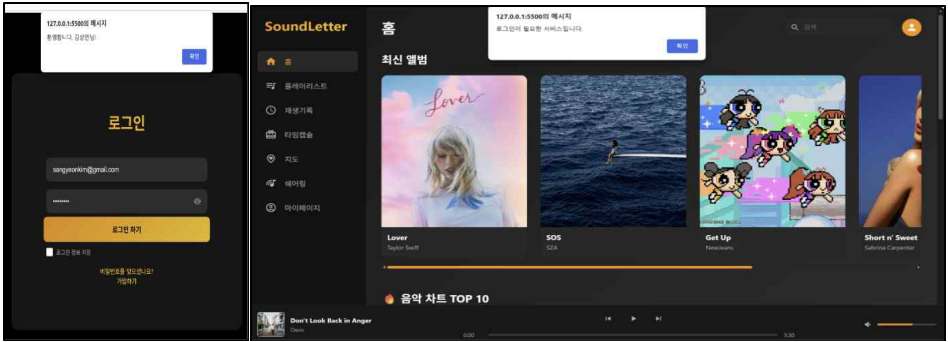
127.0.0.1:5500의 메시지
환영합니다, 김상연님!
확인

로그인
sangyeonkim@gmail.com
••••••••
로그인 하기
로그인 정보 저장
비밀번호를 잊으셨나요?
가입하기

SoundLetter
홈
플레이리스트
재생기록
타임캡슐
지도
쉐어링
마이페이지

홈
127.0.0.1:5500의 메시지
로그인이 필요한 서비스입니다.
확인
검색
최신 앨범
Lover
Taylor Swift
SOS
SZA
Get Up
NewJeans
Short n' Sweet
Sabrina Carpenter
음악 차트 TOP 10
Don't Look Back in Anger
Oasis
0:00
3:30